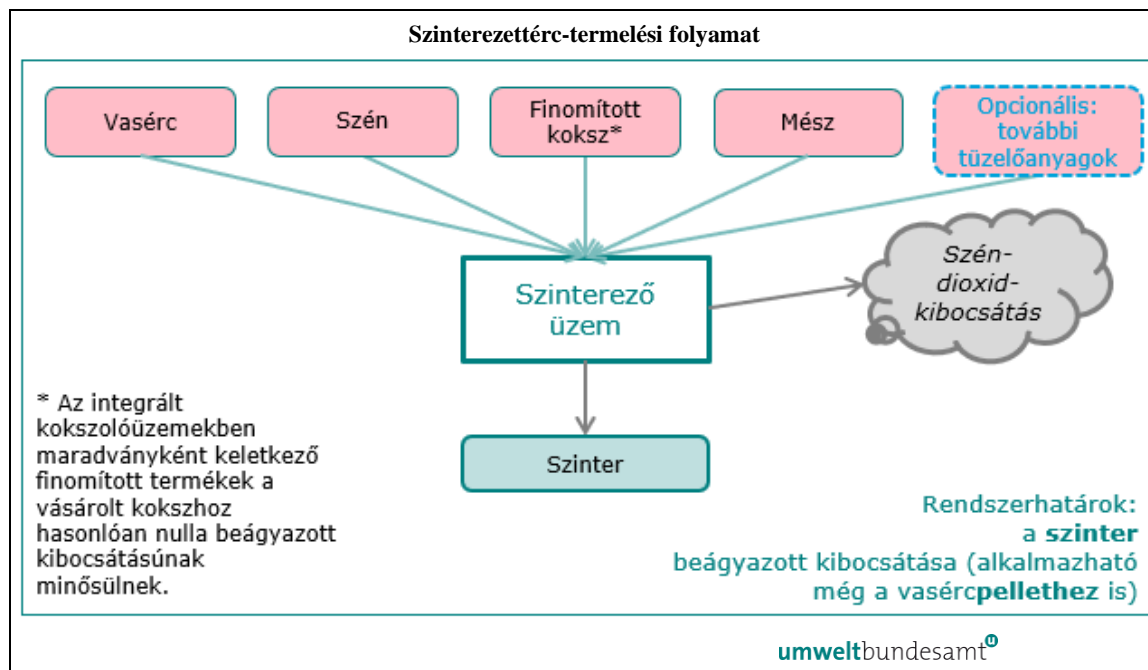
Szinterezettérc-termelési folyamat

Vasérc

Szén

Finomított koksz*

Mész

Opcionális: további tüzelőanyagok

Szinterező üzem

Szén-dioxid-kibocsátás

Szinter

* Az integrált kokszolóüzemekben maradványként keletkező finomított termékek a vásárolt kokszhoz hasonlóan nulla beágyazott kibocsátásúnak minősülnek.

Rendszerhatárok: a szinter beágyazott kibocsátása (alkalmazható még a vasércpellethez is)

umweltbundesamt